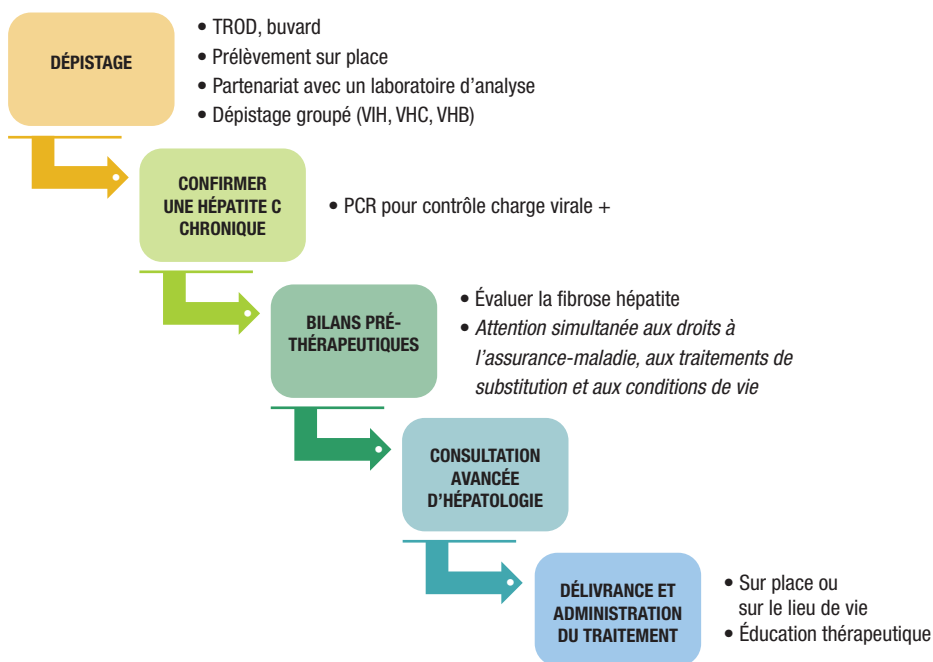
DÉPISTAGE

• TROD, buvard
• Prélèvement sur place
• Partenariat avec un laboratoire d'analyse
• Dépistage groupé (VIH, VHC, VHB)

CONFIRMER UNE HÉPATITE C CHRONIQUE

• PCR pour contrôle charge virale +

BILANS PRÉ-THÉRAPEUTIQUES

• Évaluer la fibrose hépatite
• *Attention simultanée aux droits à l'assurance-maladie, aux traitements de substitution et aux conditions de vie*

CONSULTATION AVANCÉE D'HÉPATOLOGIE

DÉLIVRANCE ET ADMINISTRATION DU TRAITEMENT

• Sur place ou sur le lieu de vie
• Éducation thérapeutique